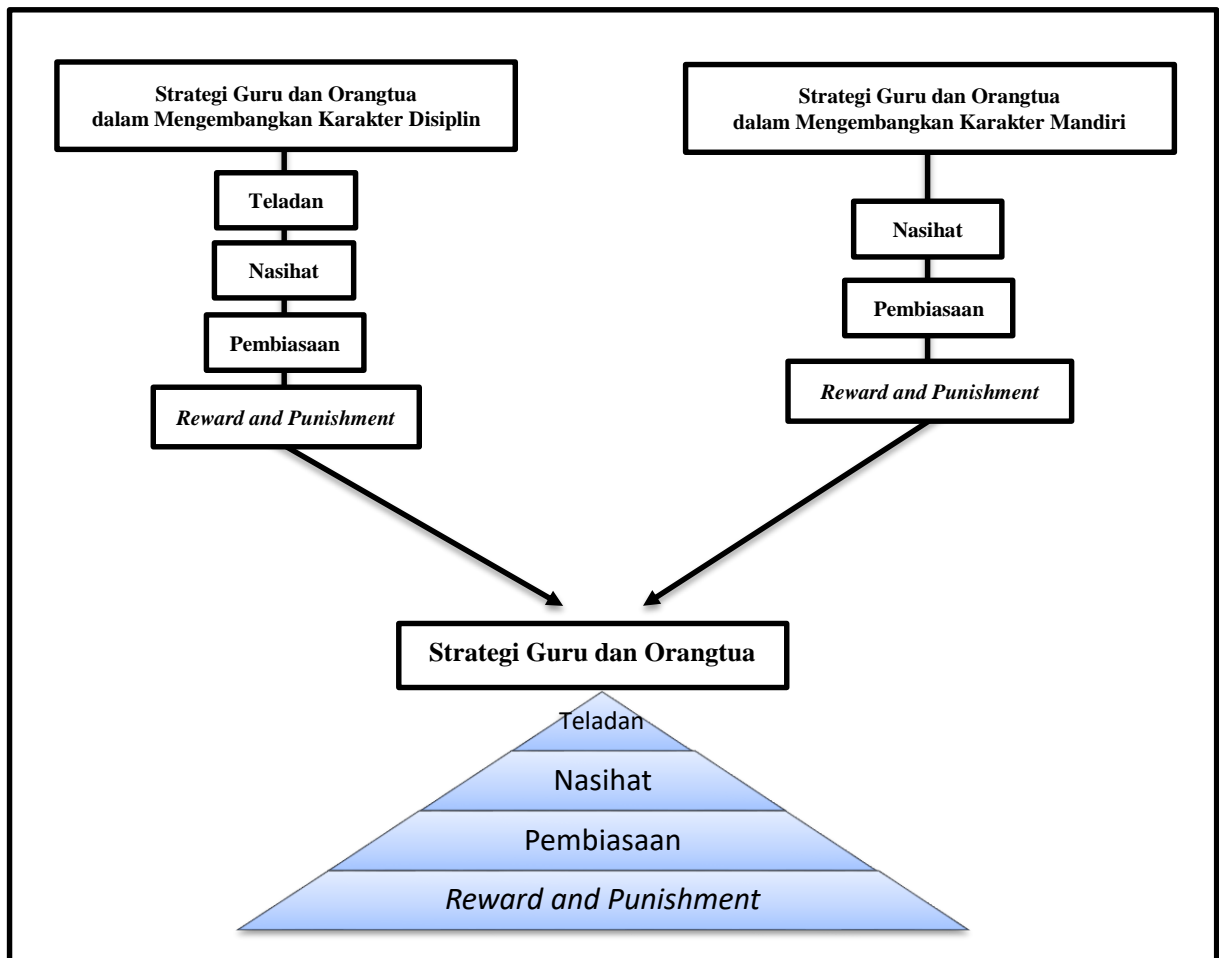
Strategi Guru dan Orangtua dalam Mengembangkan Karakter Disiplin

Teladan

Nasihat

Pembiasaan

*Reward and Punishment*

Strategi Guru dan Orangtua dalam Mengembangkan Karakter Mandiri

Nasihat

Pembiasaan

*Reward and Punishment*

Strategi Guru dan Orangtua

Teladan

Nasihat

Pembiasaan

*Reward and Punishment*